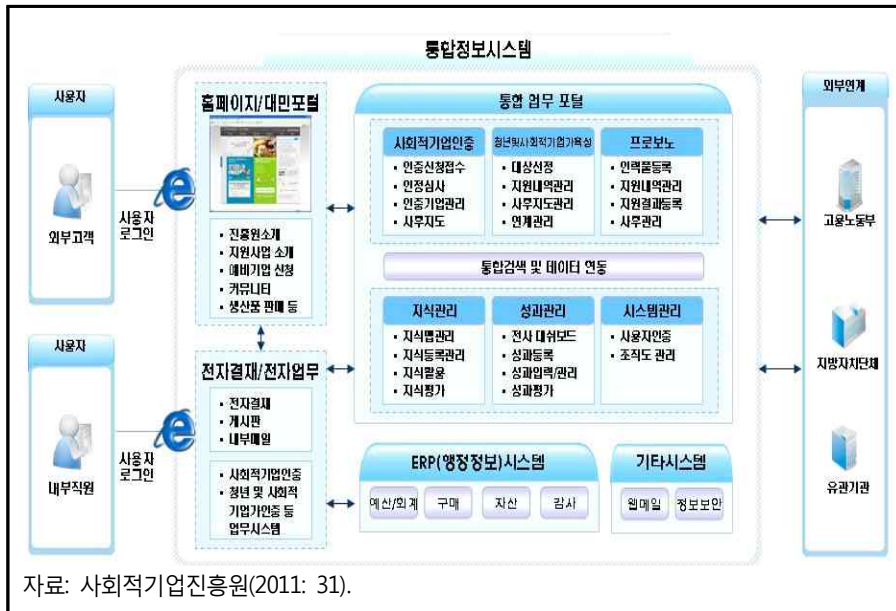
통합정보시스템

사용자

외부고객

사용자 로그인

사용자

내부직원

사용자 로그인

홈페이지/대민포털

• 진흥원소개
• 지원사업 소개
• 예비기업 신청
• 커뮤니티
• 생산품 판매 등

전자결재/전자업무

• 전자결재
• 게시판
• 내부메일

• 사회적기업인증
• 청년 및 사회적 기업가인증 등 업무시스템

통합 업무 포털

사회적기업인증
• 인증신청접수
• 인증심사
• 인증기업관리
• 사후지도

청년및사회적기업가육성
• 대상선정
• 지원내역관리
• 사후지도관리
• 연계관리

프로보노
• 인력풀등록
• 지원내역관리
• 지원결과등록
• 사후관리

통합검색 및 데이터 연동

지식관리
• 지식맵관리
• 지식등록관리
• 지식활용
• 지식평가

성과관리
• 전사 대쉬보드
• 성과등록
• 성과입력/관리
• 성과평가

시스템관리
• 사용자인증
• 조직도 관리

ERP(행정정보)시스템

예산/회계
구매
자산
감사

기타시스템

웹메일
정보보안

외부연계

고용노동부

지방자치단체

유관기관

자료: 사회적기업진흥원(2011: 31).